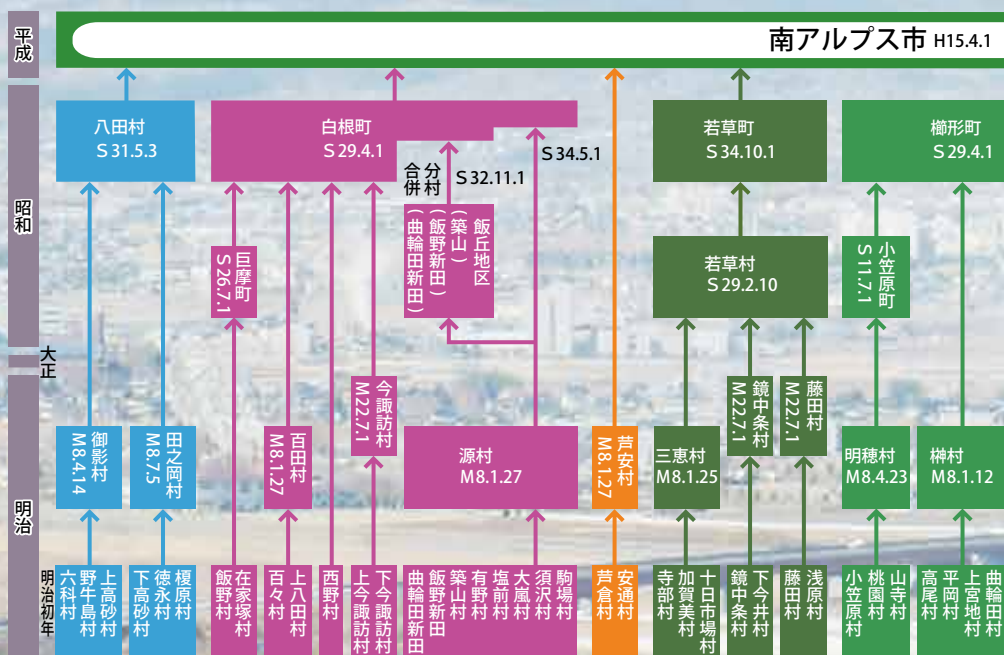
平成

南アルプス市 H15.4.1

昭和

八田村 S31.5.3

白根町 S29.4.1

S34.5.1

合分併村 S32.11.1

飯丘地区（築山）（飯野新田）（曲輪田新田）

若草町 S34.10.1

櫛形町 S29.4.1

巨摩町 S26.7.1

若草村 S29.2.10

小笠原町 S11.7.1

大正

今諏訪村 M22.7.1

鏡中条村 M22.7.1

藤田村 M22.7.1

明治

御影村 M8.4.14

田之岡村 M8.7.5

百田村 M8.1.27

源村 M8.1.27

芦安村 M8.1.27

三恵村 M8.1.25

明穂村 M8.4.23

榊村 M8.1.12

明治初年

上高砂村 野牛島村 六科村

榎原村 徳永村 下高砂村

在家塚村 飯野村

上八田村 百々村

西野村

下今諏訪村 上今諏訪村

曲輪田新田 飯野新田 築山村 有野村 塩前村 大嵐村 須沢村 駒場村

安通村 芦倉村

十日市場村 加賀美村 寺部村

下今井村 鏡中条村

浅原村 藤田村

山寺村 桃園村 小笠原村

平岡村 高尾村

曲輪田村 上宮地村